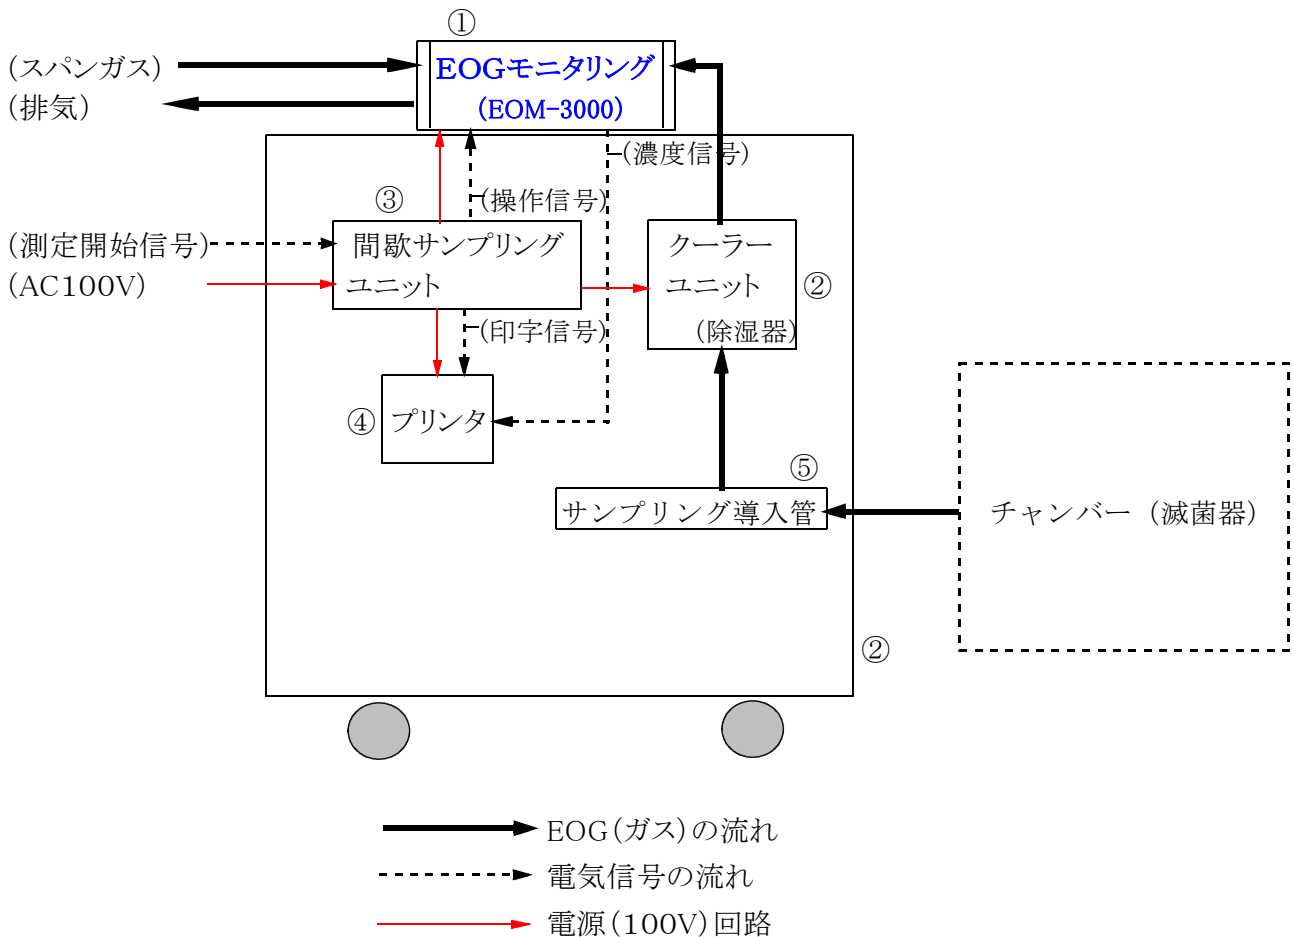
①
(スパンガス)
(排気)
EOGモニタリング
(EOM-3000)
(濃度信号)
③
(操作信号)
(測定開始信号)
(AC100V)
間歇サンプリング
ユニット
クーラー
ユニット
(除湿器)
②
(印字信号)
④
プリンタ
⑤
サンプリング導入管
チャンバー(滅菌器)
②
EOG(ガス)の流れ
電気信号の流れ
電源(100V)回路